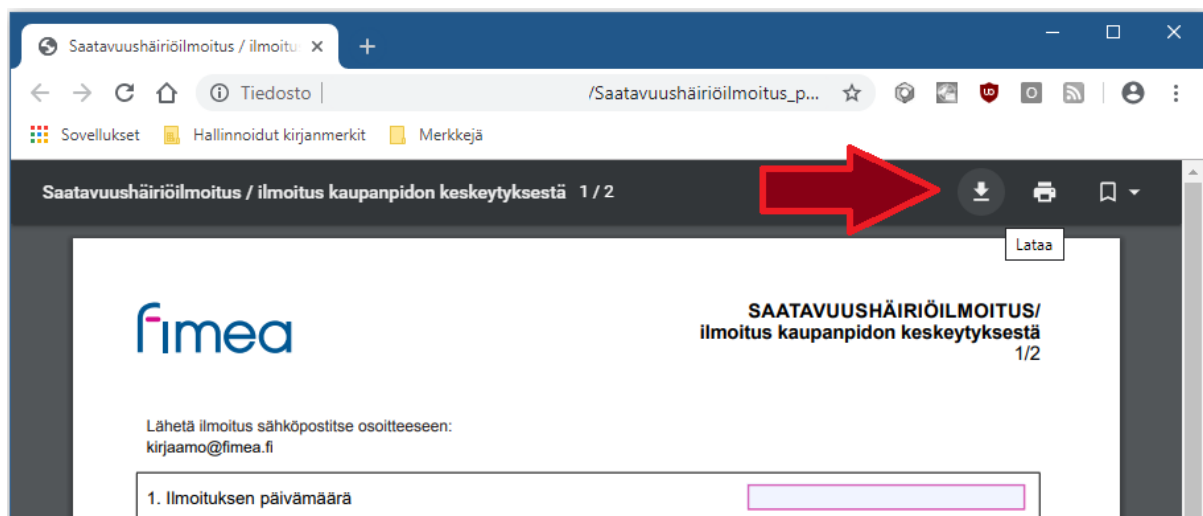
Saatavuushäiriöilmoitus / ilmoitu ×
+
Tiedosto | /Saatavuushäiriöilmoitus_p...
Sovellukset Hallinnoidut kirjanmerkit Merkkejä

Saatavuushäiriöilmoitus / ilmoitus kaupanpidon keskeytyksestä 1 / 2

Lataa

fimea

SAATAVUUSHÄIRIÖILMOITUS/
ilmoitus kaupanpidon keskeytyksestä
1/2

Lähetä ilmoitus sähköpostitse osoitteeseen:
kirjaamo@fimea.fi

1. Ilmoituksen päivämäärä